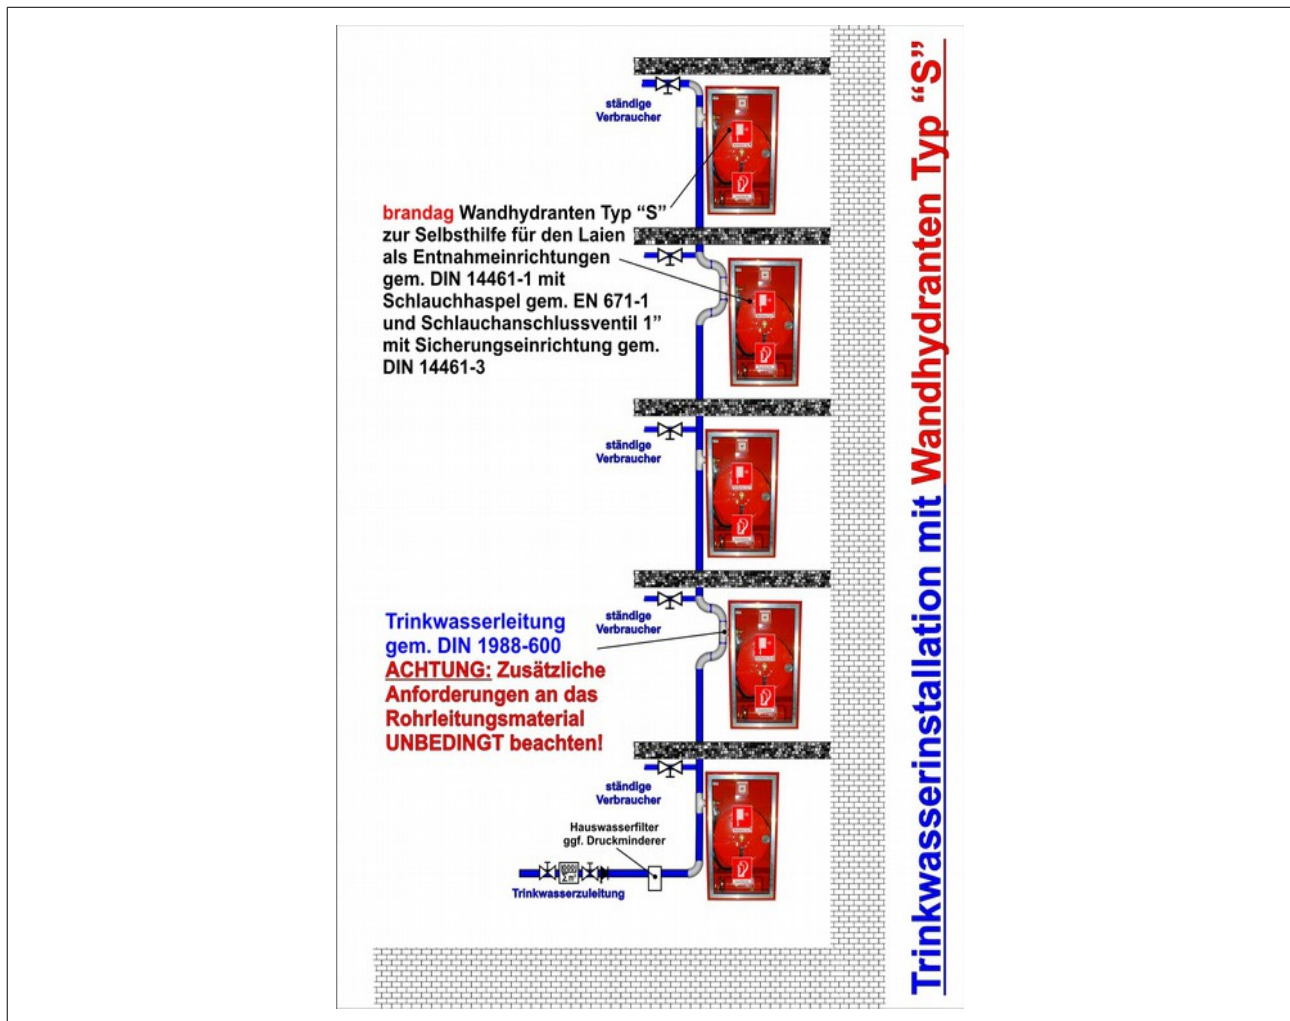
Trinkwasserinstallation mit Wandhydranten Typ “S”

ständige Verbraucher

brandag Wandhydranten Typ “S” zur Selbsthilfe für den Laien als Entnahmeeinrichtungen gem. DIN 14461-1 mit Schlauchhaspel gem. EN 671-1 und Schlauchanschlussventil 1” mit Sicherungseinrichtung gem. DIN 14461-3

ständige Verbraucher

ständige Verbraucher

Trinkwasserleitung gem. DIN 1988-600
ACHTUNG: Zusätzliche Anforderungen an das Rohrleitungsmaterial UNBEDINGT beachten!

ständige Verbraucher

Hauswasserfilter ggf. Druckminderer

Trinkwasserzuleitung